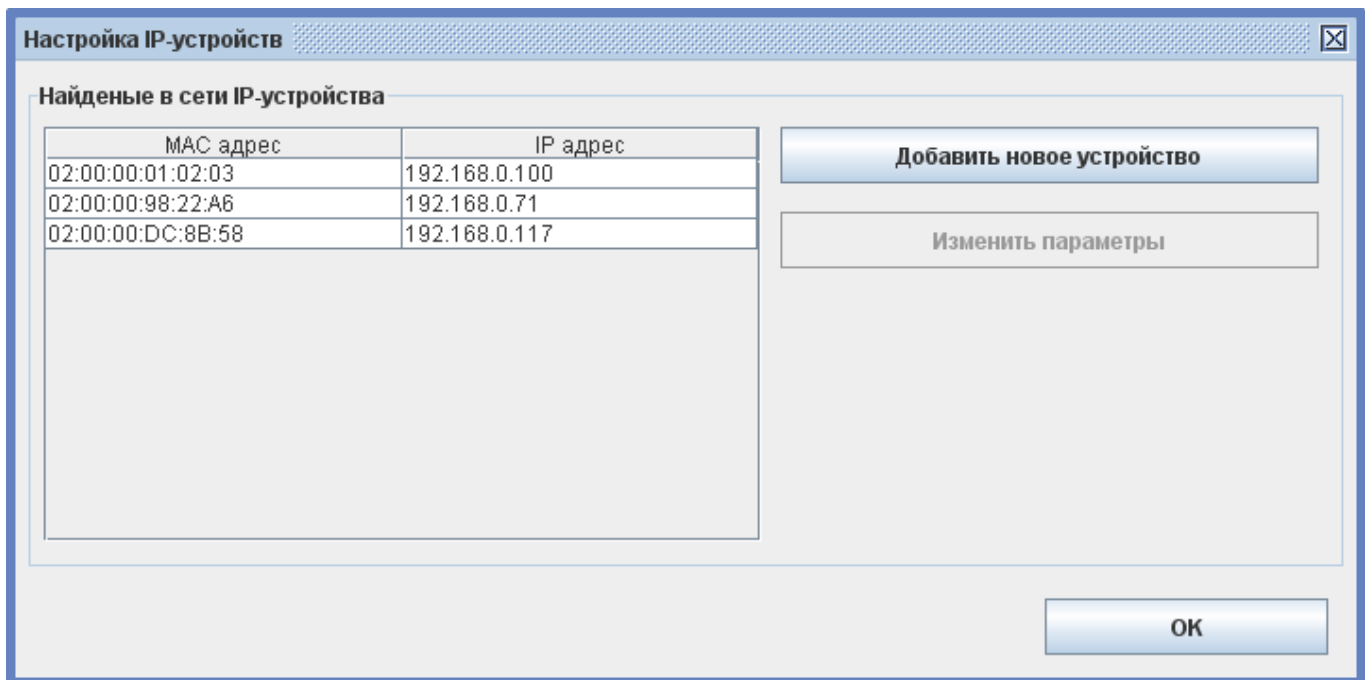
Настройка IP-устройств

Найденые в сети IP-устройства

| MAC адрес | IP адрес |
|---|---|
| 02:00:00:01:02:03 | 192.168.0.100 |
| 02:00:00:98:22:A6 | 192.168.0.71 |
| 02:00:00:DC:8B:58 | 192.168.0.117 |

Добавить новое устройство

Изменить параметры

OK